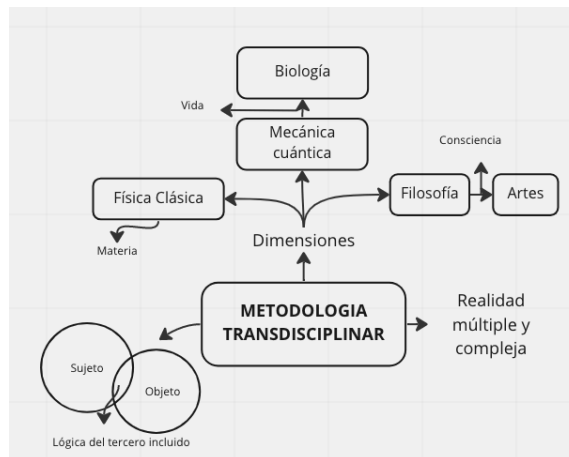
Biología

Vida

Mecánica cuántica

Consciencia

Física Clásica

Filosofía

Artes

Materia

Dimensiones

METODOLOGIA TRANSDISCIPLINAR

Realidad múltiple y compleja

Sujeto

Objeto

Lógica del tercero incluido